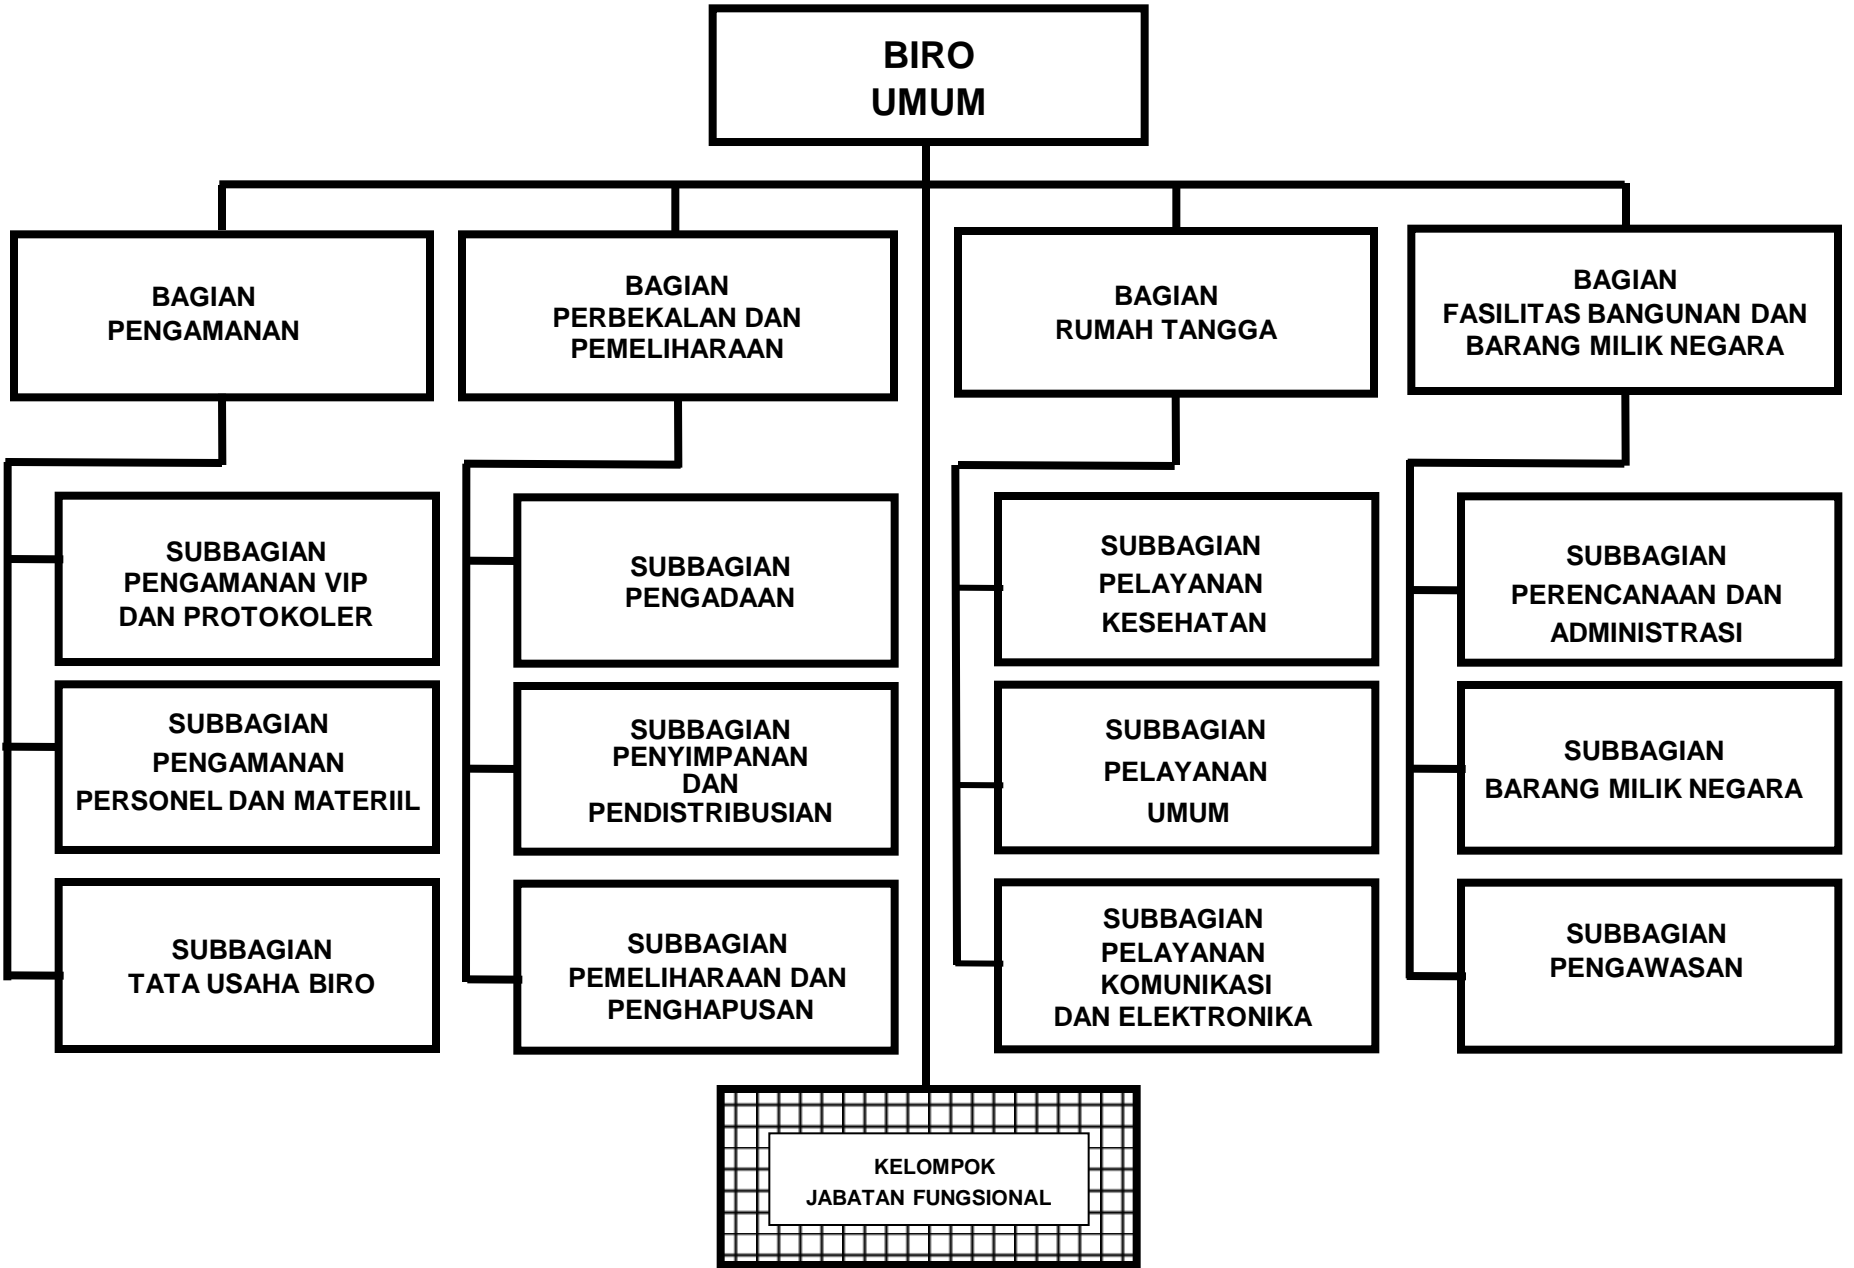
BIRO UMUM

BAGIAN PENGAMANAN

BAGIAN PERBEKALAN DAN PEMELIHARAAN

BAGIAN RUMAH TANGGA

BAGIAN FASILITAS BANGUNAN DAN BARANG MILIK NEGARA

SUBBAGIAN PENGAMANAN VIP DAN PROTOKOLER

SUBBAGIAN PENGAMANAN PERSONEL DAN MATERIIL

SUBBAGIAN TATA USAHA BIRO

SUBBAGIAN PENGADAAN

SUBBAGIAN PENYIMPANAN DAN PENDISTRIBUSIAN

SUBBAGIAN PEMELIHARAAN DAN PENGHAPUSAN

SUBBAGIAN PELAYANAN KESEHATAN

SUBBAGIAN PELAYANAN UMUM

SUBBAGIAN PELAYANAN KOMUNIKASI DAN ELEKTRONIKA

SUBBAGIAN PERENCANAAN DAN ADMINISTRASI

SUBBAGIAN BARANG MILIK NEGARA

SUBBAGIAN PENGAWASAN

KELOMPOK JABATAN FUNGSIONAL